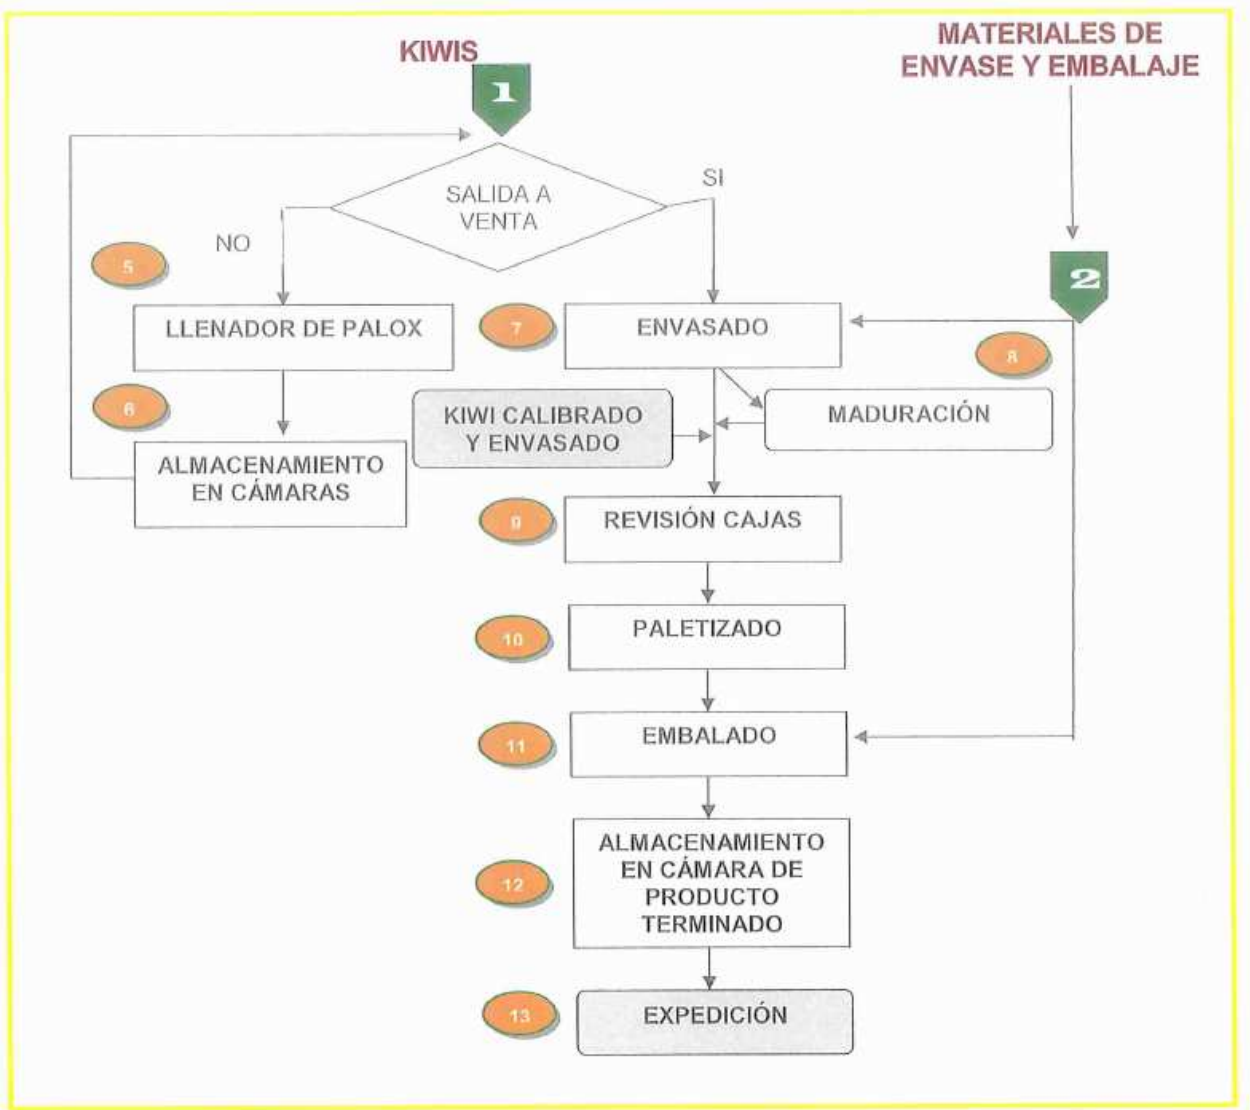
KIWIS

1

MATERIALES DE ENVASE Y EMBALAJE

SALIDA A VENTA

SI

NO

5

2

LLENADOR DE PALOX

7

ENVASADO

8

6

KIWI CALIBRADO Y ENVASADO

MADURACIÓN

ALMACENAMIENTO EN CÁMARAS

9

REVISIÓN CAJAS

10

PALETIZADO

11

EMBALADO

12

ALMACENAMIENTO EN CÁMARA DE PRODUCTO TERMINADO

13

EXPEDICIÓN